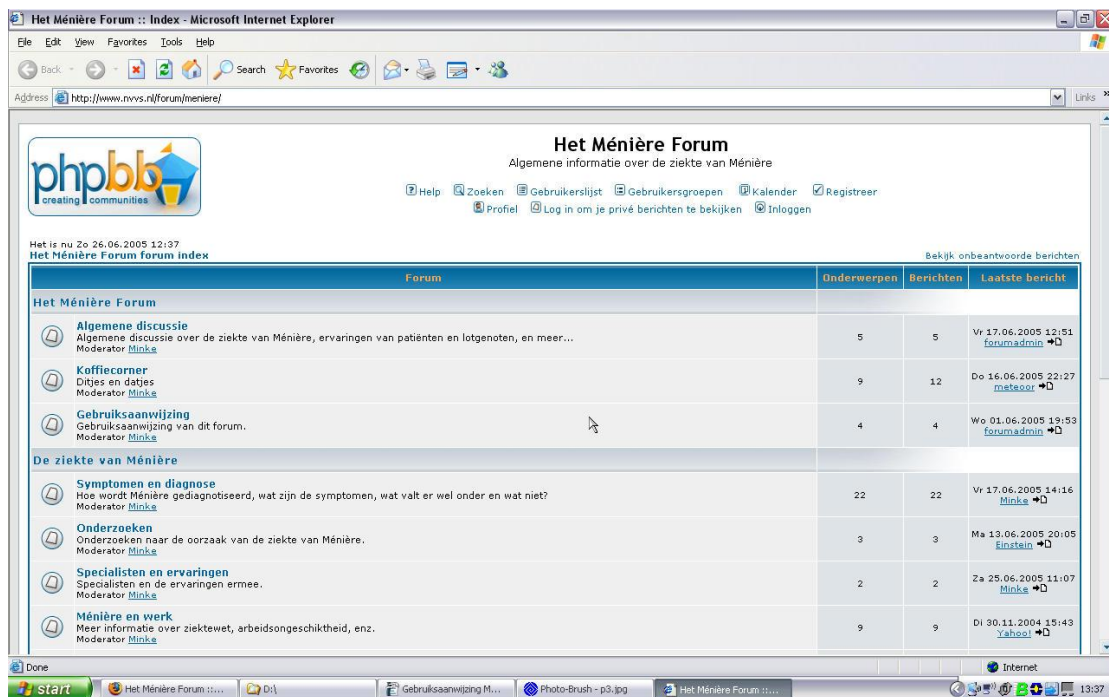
Het Ménière Forum :: Index - Microsoft Internet Explorer

File Edit View Favorites Tools Help

Back Search Favorites

Address http://www.nvvs.nl/forum/meniere/

Links

phpbb creating communities

Het Ménière Forum

Algemene informatie over de ziekte van Ménière

Help Zoeken Gebruikerslijst Gebruikersgroepen Kalender Registreer

Profiel Log in om je privé berichten te bekijken Inloggen

Het is nu Zo 26.06.2005 12:37
Het Ménière Forum forum index

Bekijk onbeantwoorde berichten

| Forum | Onderwerpen | Berichten | Laatste bericht |
|---|---|---|---|
| Het Ménière Forum | | | |
| Algemene discussie<br>Algemene discussie over de ziekte van Ménière, ervaringen van patiënten en lotgenoten, en meer...<br>Moderator Minke | 5 | 5 | Vr 17.06.2005 12:51<br>forumadmin |
| Koffiecorner<br>Ditjes en datjes<br>Moderator Minke | 9 | 12 | Do 16.06.2005 22:27<br>meteoor |
| Gebruiksaanwijzing<br>Gebruiksaanwijzing van dit forum.<br>Moderator Minke | 4 | 4 | Wo 01.06.2005 19:53<br>forumadmin |
| De ziekte van Ménière | | | |
| Symptomen en diagnose<br>Hoe wordt Ménière gediagnotiseerd, wat zijn de symptomen, wat valt er wel onder en wat niet?<br>Moderator Minke | 22 | 22 | Vr 17.06.2005 14:16<br>Minke |
| Onderzoeken<br>Onderzoeken naar de oorzaak van de ziekte van Ménière.<br>Moderator Minke | 3 | 3 | Ma 13.06.2005 20:05<br>Einstein |
| Specialisten en ervaringen<br>Specialisten en de ervaringen ermee.<br>Moderator Minke | 2 | 2 | Za 25.06.2005 11:07<br>Minke |
| Ménière en werk<br>Meer informatie over ziektewet, arbeidsongeschiktheid, enz.<br>Moderator Minke | 9 | 9 | Di 30.11.2004 15:43<br>Yahoo! |

Done

Internet

start Het Ménière Forum :... D:\ Gebruiksaanwijzing M... Photo-Brush - p3.jpg Het Ménière Forum :... 13:37